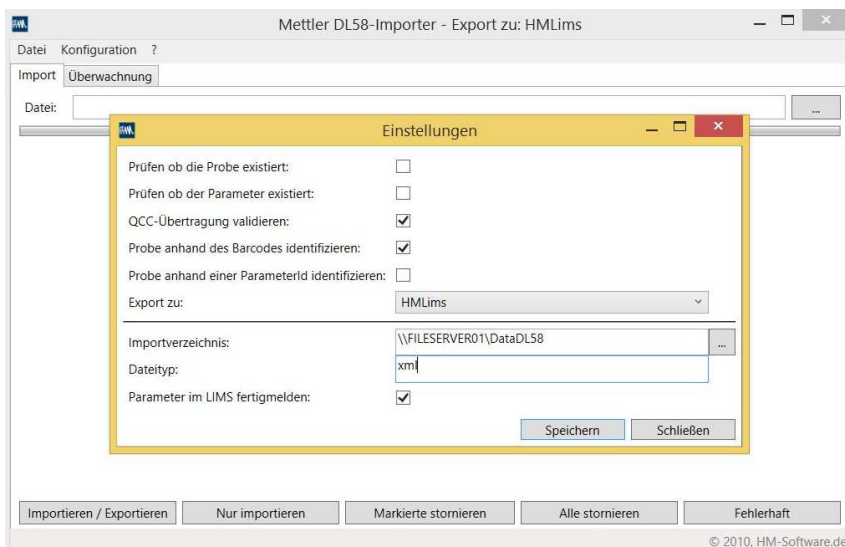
HM Mettler DL58-Importer - Export zu: HMLims

Datei Konfiguration ?

Import Überwachnung

Datei: ...

HM Einstellungen

Prüfen ob die Probe existiert:

Prüfen ob der Parameter existiert:

QCC-Übertragung validieren: ✓

Probe anhand des Barcodes identifizieren: ✓

Probe anhand einer ParameterId identifizieren:

Export zu: HMLims

Importverzeichnis: \\FILESERVER01\DataDL58 ...

Dateityp: xml

Parameter im LIMS fertigmelden: ✓

Speichern Schließen

Importieren / Exportieren Nur importieren Markierte stornieren Alle stornieren Fehlerhaft

© 2010, HM-Software.de